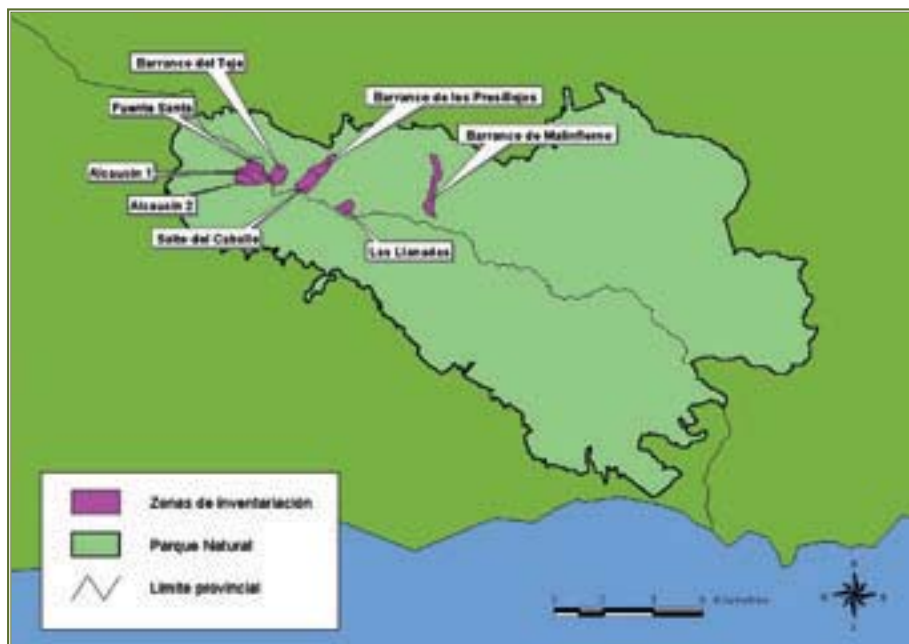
Barranco del Tejo

Barranco de los Presillejos

Puente Santa

Barranco de Malinfierno

Alcaucín 1

Alcaucín 2

Salto del Caballo

Los Llanados

Zonas de inventariación

Parque Natural

Límite provincial

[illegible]